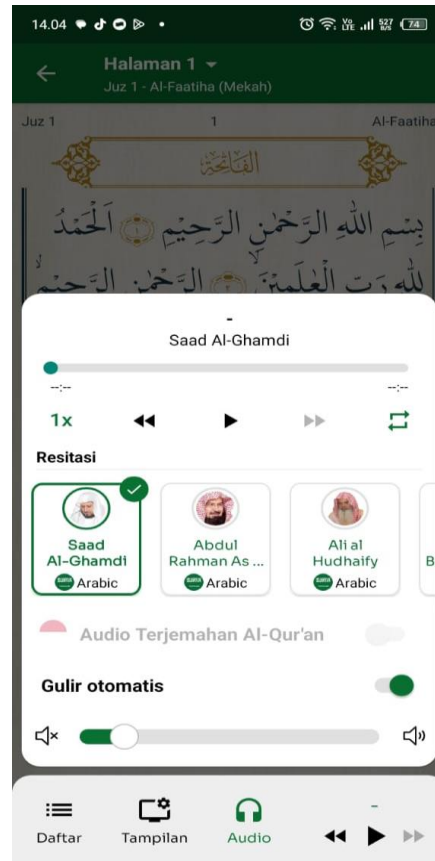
14.04

74

Halaman 1

Juz 1 - Al-Faatiha (Mekah)

Juz 1

1

Al-Faatiha

الفاتحة

بِسْمِ اللَّهِ الرَّحْمَٰنِ الرَّحِيمِ ① الْحَمْدُ

لِلَّهِ رَبِّ الْعَالَمِينَ ② الرَّحْمَٰنِ الرَّحِيمِ

-

Saad Al-Ghamdi

--:--

--:--

1x

Resitasi

Saad Al-Ghamdi

Arabic

Abdul Rahman As ...

Arabic

Ali al Hudhaify

Arabic

B

Audio Terjemahan Al-Qur'an

Gulir otomatis

Daftar

Tampilan

Audio

-